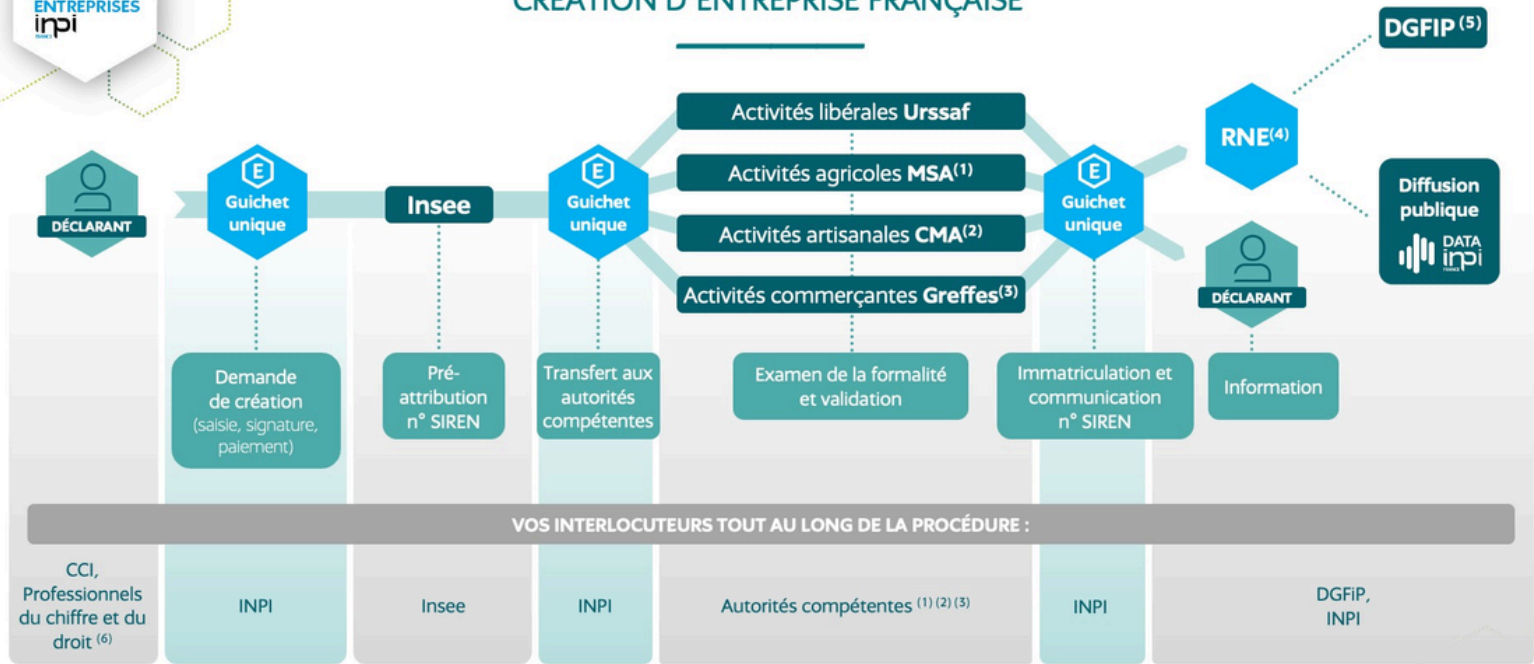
ENTREPRISES
inpi

CRÉATION D'ENTREPRISE FRANÇAISE

DGFIP$^{(5)}$

DÉCLARANT

Guichet unique

Insee

Guichet unique

Activités libérales Urssaf

Activités agricoles MSA$^{(1)}$

Activités artisanales CMA$^{(2)}$

Activités commerçantes Greffes$^{(3)}$

Guichet unique

RNE$^{(4)}$

Diffusion publique

DATA inpi

DÉCLARANT

Demande de création (saisie, signature, paiement)

Pré-attribution n° SIREN

Transfert aux autorités compétentes

Examen de la formalité et validation

Immatriculation et communication n° SIREN

Information

VOS INTERLOCUTEURS TOUT AU LONG DE LA PROCÉDURE :

| CCI, Professionnels du chiffre et du droit $^{(6)}$ | INPI | Insee | INPI | Autorités compétentes $^{(1)(2)(3)}$ | INPI | DGFiP, INPI |